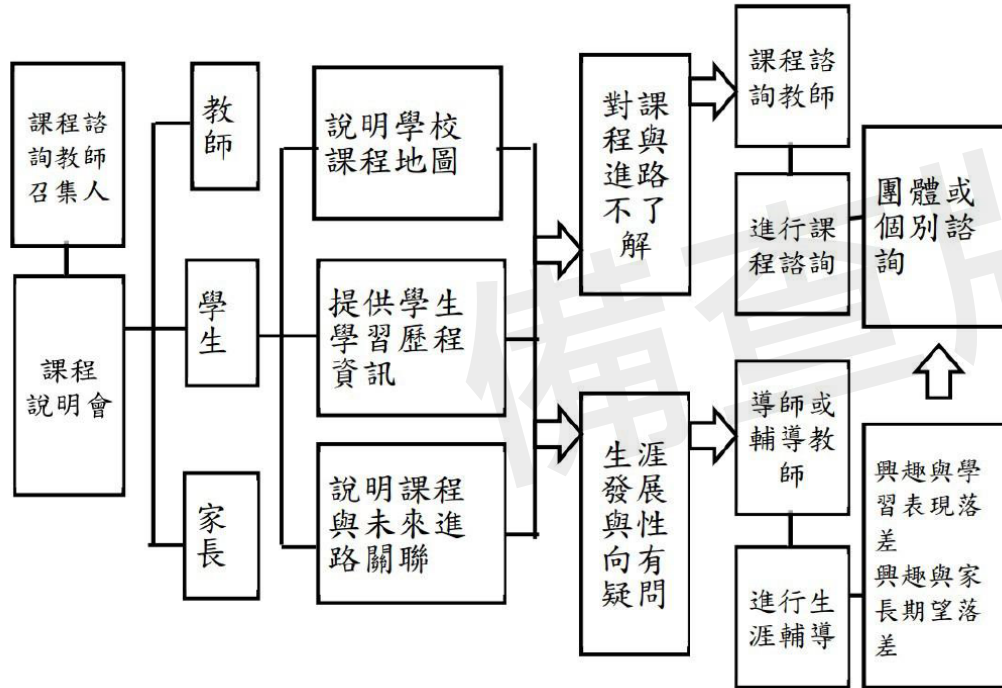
課程諮詢教師召集人

課程說明會

教師

學生

家長

說明學校課程地圖

提供學生學習歷程資訊

說明課程與未來進路關聯

對課程與進路不了解

生涯發展與性向有疑問

課程諮詢教師

進行課程諮詢

團體或個別諮詢

導師或輔導教師

進行生涯輔導

興趣與學習表現落差
興趣與家長期望落差

備查用